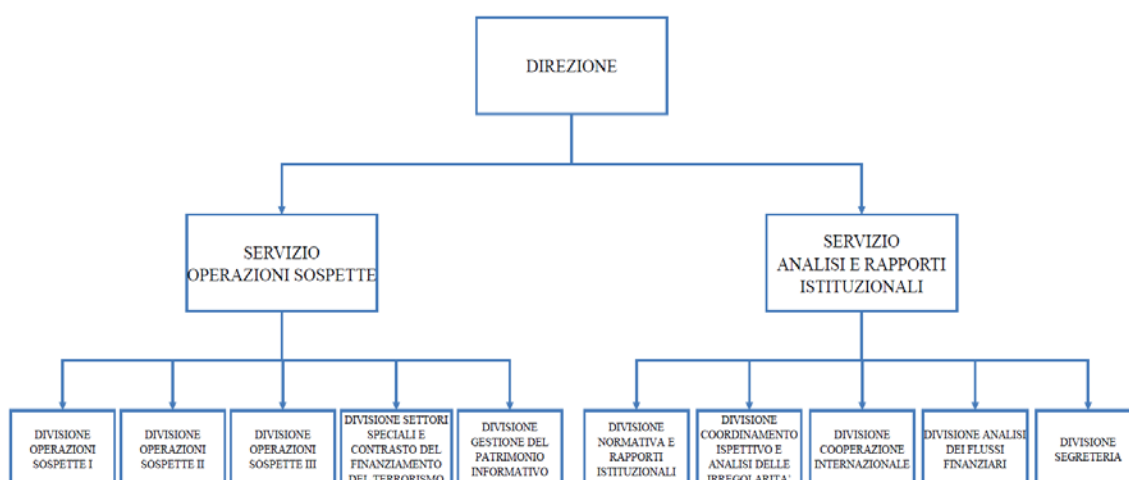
DIREZIONE

SERVIZIO OPERAZIONI SOSPETTE

SERVIZIO ANALISI E RAPPORTI ISTITUZIONALI

DIVISIONE OPERAZIONI SOSPETTE I

DIVISIONE OPERAZIONI SOSPETTE II

DIVISIONE OPERAZIONI SOSPETTE III

DIVISIONE SETTORI SPECIALI E CONTRASTO DEL FINANZIAMENTO DEL TERRORISMO

DIVISIONE GESTIONE DEL PATRIMONIO INFORMATIVO

DIVISIONE NORMATIVA E RAPPORTI ISTITUZIONALI

DIVISIONE COORDINAMENTO ISPETTIVO E ANALISI DELLE IRREGOLARITA'

DIVISIONE COOPERAZIONE INTERNAZIONALE

DIVISIONE ANALISI DEI FLUSSI FINANZIARI

DIVISIONE SEGRETERIA